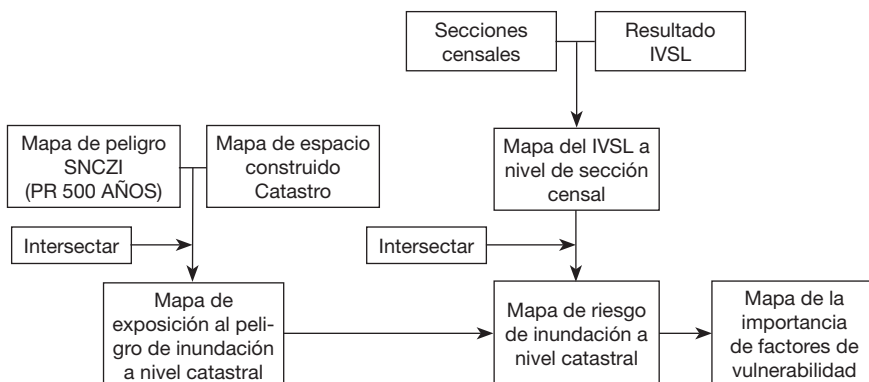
Secciones censales

Resultado IVSL

Mapa de peligro SNCZI (PR 500 AÑOS)

Mapa de espacio construido Catastro

Mapa del IVSL a nivel de sección censal

Intersectar

Intersectar

Mapa de exposición al peligro de inundación a nivel catastral

Mapa de riesgo de inundación a nivel catastral

Mapa de la importancia de factores de vulnerabilidad